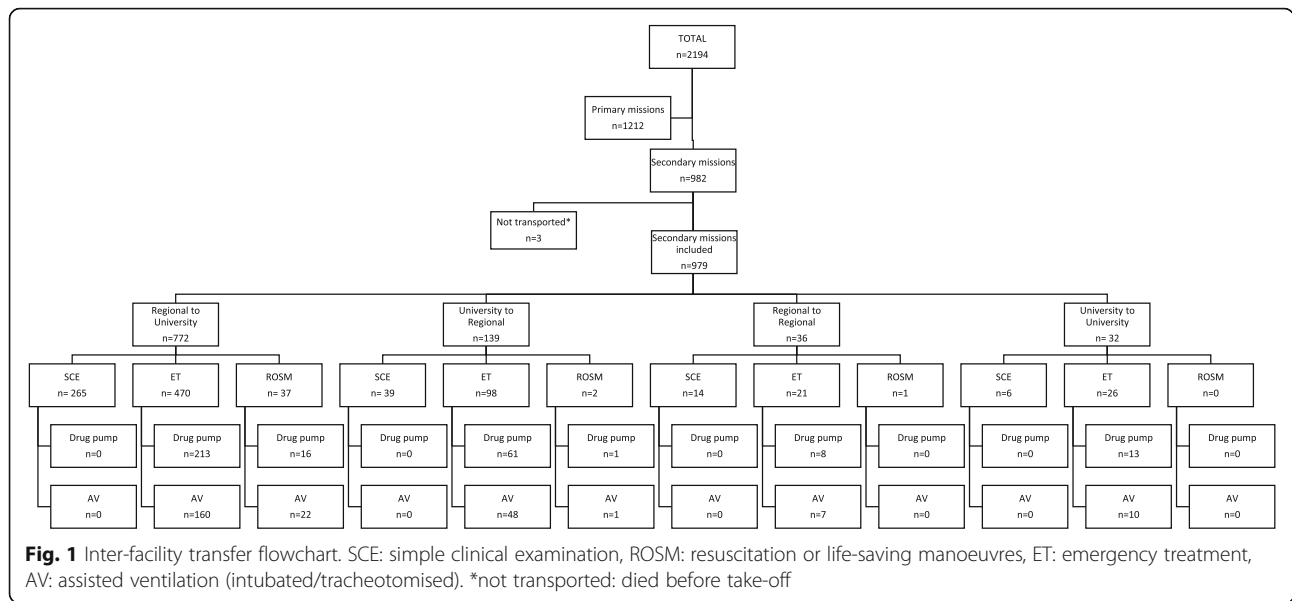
TOTAL
n=2194

Primary missions
n=1212

Secondary missions
n=982

Not transported*
n=3

Secondary missions included
n=979

Regional to University
n=772

University to Regional
n=139

Regional to Regional
n=36

University to University
n=32

SCE
n= 265

ET
n= 470

ROSM
n= 37

SCE
n= 39

ET
n= 98

ROSM
n= 2

SCE
n=14

ET
n=21

ROSM
n=1

SCE
n=6

ET
n=26

ROSM
n=0

Drug pump
n=0

Drug pump
n=213

Drug pump
n=16

Drug pump
n=0

Drug pump
n=61

Drug pump
n=1

Drug pump
n=0

Drug pump
n=8

Drug pump
n=0

Drug pump
n=0

Drug pump
n=13

Drug pump
n=0

AV
n=0

AV
n=160

AV
n=22

AV
n=0

AV
n=48

AV
n=1

AV
n=0

AV
n=7

AV
n=0

AV
n=0

AV
n=10

AV
n=0

**Fig. 1** Inter-facility transfer flowchart. SCE: simple clinical examination, ROSM: resuscitation or life-saving manoeuvres, ET: emergency treatment, AV: assisted ventilation (intubated/tracheotomised). *not transported: died before take-off